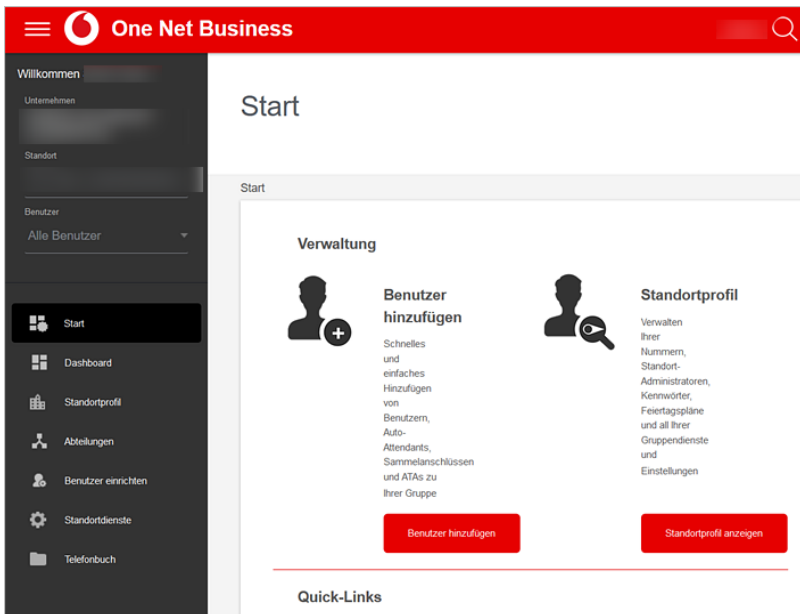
One Net Business

Willkommen

Unternehmen

Standort

Benutzer

Alle Benutzer

Start

Dashboard

Standortprofil

Abteilungen

Benutzer einrichten

Standortdienste

Telefonbuch

Start

Start

Verwaltung

Benutzer hinzufügen

Schnelles und einfaches Hinzufügen von Benutzern, Auto-Attendants, Sammelanschlüssen und ATAs zu Ihrer Gruppe

Benutzer hinzufügen

Standortprofil

Verwalten Ihrer Nummern, Standort-Administratoren, Kennwörter, Feiertagspläne und all Ihrer Gruppendienste und Einstellungen

Standortprofil anzeigen

Quick-Links